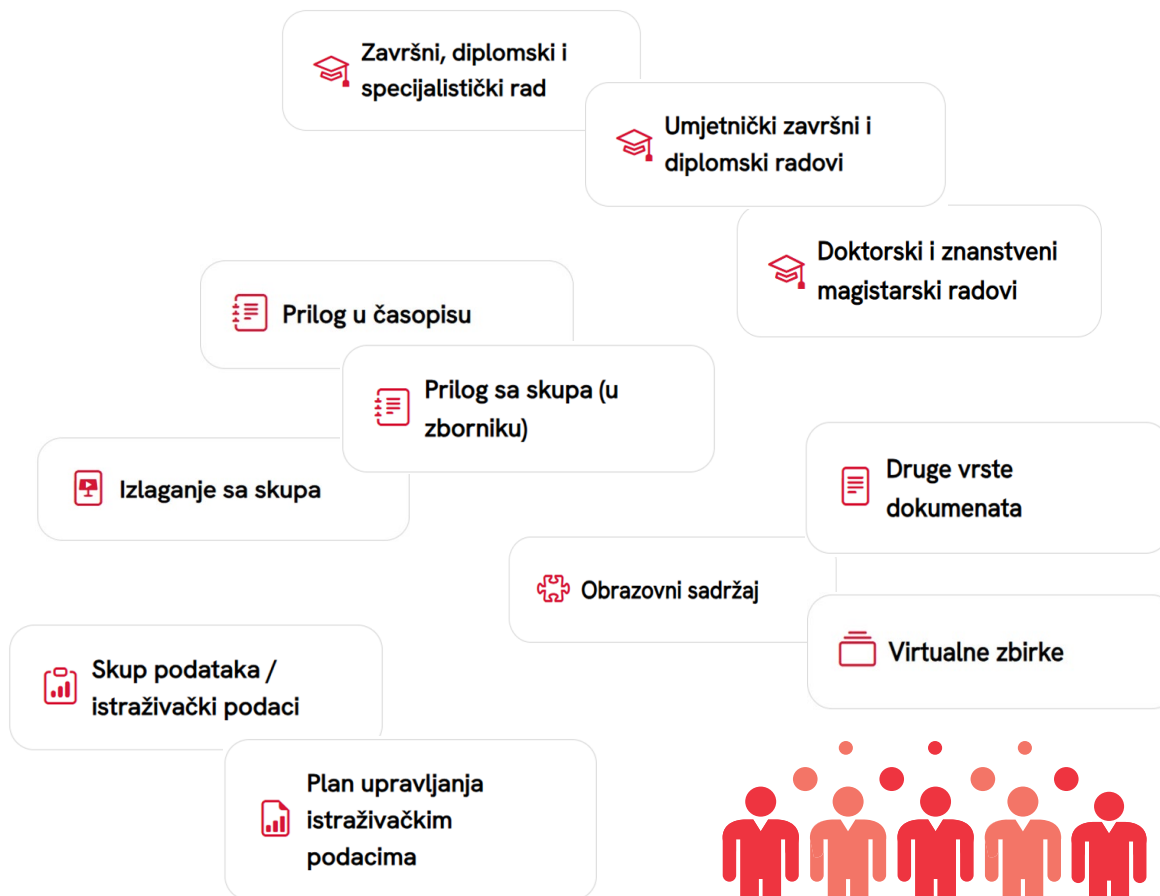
Završni, diplomski i specijalistički rad

Umjetnički završni i diplomski radovi

Doktorski i znanstveni magistarski radovi

Prilog u časopisu

Prilog sa skupa (u zborniku)

Izlaganje sa skupa

Druge vrste dokumenata

Obrazovni sadržaj

Virtualne zbirke

Skup podataka / istraživački podaci

Plan upravljanja istraživačkim podacima